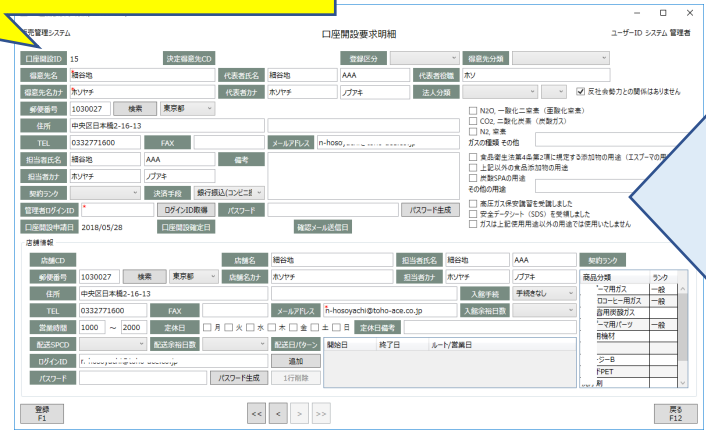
販売管理システム

口座開設要求明細

ユーザーID システム 管理者

口座開設ID 15
決定得意先CD
登録区分
得意先分類
得意先名 細谷地
代表者氏名 細谷地 AAA
代表者役職 ホソ
得意先名カナ ホソヤチ
代表者カナ ホソヤチ ノブアキ
法人分類
反社会勢力との関係はありません
郵便番号 1030027 検索 東京都
住所 中央区日本橋2-16-13
TEL 0332771600
FAX
メールアドレス n-hoso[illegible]
担当者氏名 細谷地 AAA
備考
担当者カナ ホソヤチ ノブアキ
契約ランク
決済手段 銀行振込(コンビニ
管理者ログインID *
ログインID取得
パスワード
パスワード生成
口座開設申請日 2018/05/28
口座開設確定日
確認メール送信日

N2O、一酸化二窒素（亜酸化窒素）
CO2、二酸化炭素（炭酸ガス）
N2、窒素
ガスの種類 その他
食品衛生法第4条第2項に規定する添加物の用途（エスプーマの
上記以外の食品添加物の用途
炭酸SPAの用途
その他の用途
高圧ガス保安講習を受講しました
安全データシート（SDS）を受領しました
ガスは上記使用用途以外の用途では使用いたしません

店舗情報
店舗CD
店舗名 細谷地
担当者氏名 細谷地 AAA
契約ランク
郵便番号 1030027 検索 東京都
店舗名カナ ホソヤチ
担当者カナ ホソヤチ ノブアキ
住所 中央区日本橋2-16-13
入館手続 手続きなし
TEL 0332771600
FAX
メールアドレス n-hosoyachi@toho-ace.co.jp
入館余裕日数
営業時間 1000 ～ 2000
定休日 月 火 水 木 金 土 日
定休日備考
配送SPCD
配送余裕日数
配送日パターン
開始日 終了日 ルート/営業日
ログインID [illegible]
追加
パスワード
パスワード生成
1行削除

商品分類 ランク
ーマ用ガス 一般
ロコーヒー用ガス 一般
音用炭酸ガス
ーマ用パーツ
機材
・ジーB
PET
剤

登録 F1
<<
<
>
>>
戻る F12